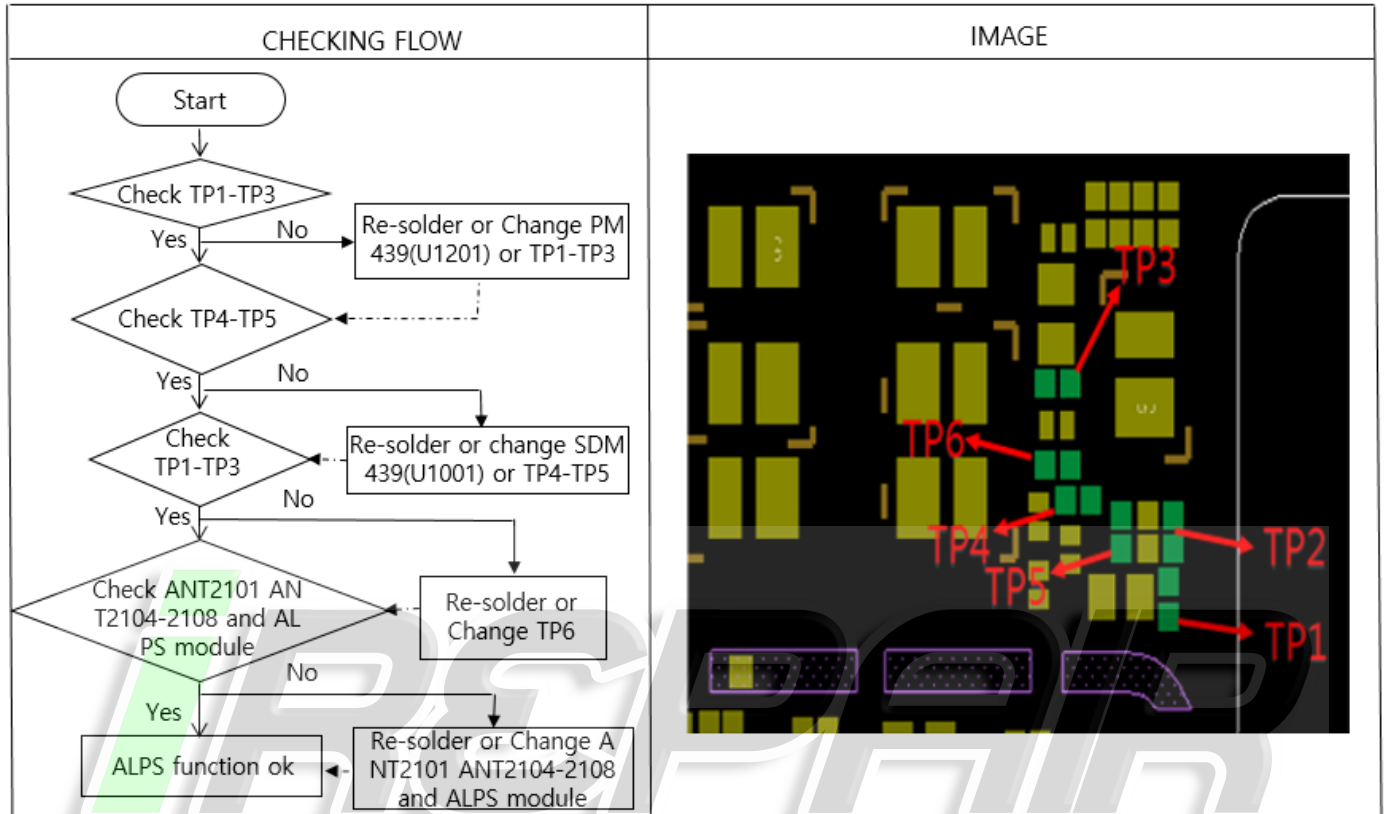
| CHECKING FLOW | IMAGE |
|---|---|
| Start<br>Check TP1-TP3<br>Yes<br>No<br>Re-solder or Change PM 439(U1201) or TP1-TP3<br>Check TP4-TP5<br>Yes<br>No<br>Check TP1-TP3<br>Re-solder or change SDM 439(U1001) or TP4-TP5<br>No<br>Yes<br>Check ANT2101 ANT2104-2108 and ALPS module<br>Re-solder or Change TP6<br>No<br>Yes<br>ALPS function ok<br>Re-solder or Change ANT2101 ANT2104-2108 and ALPS module | TP3<br>TP6<br>TP4<br>TP2<br>TP5<br>TP1 |